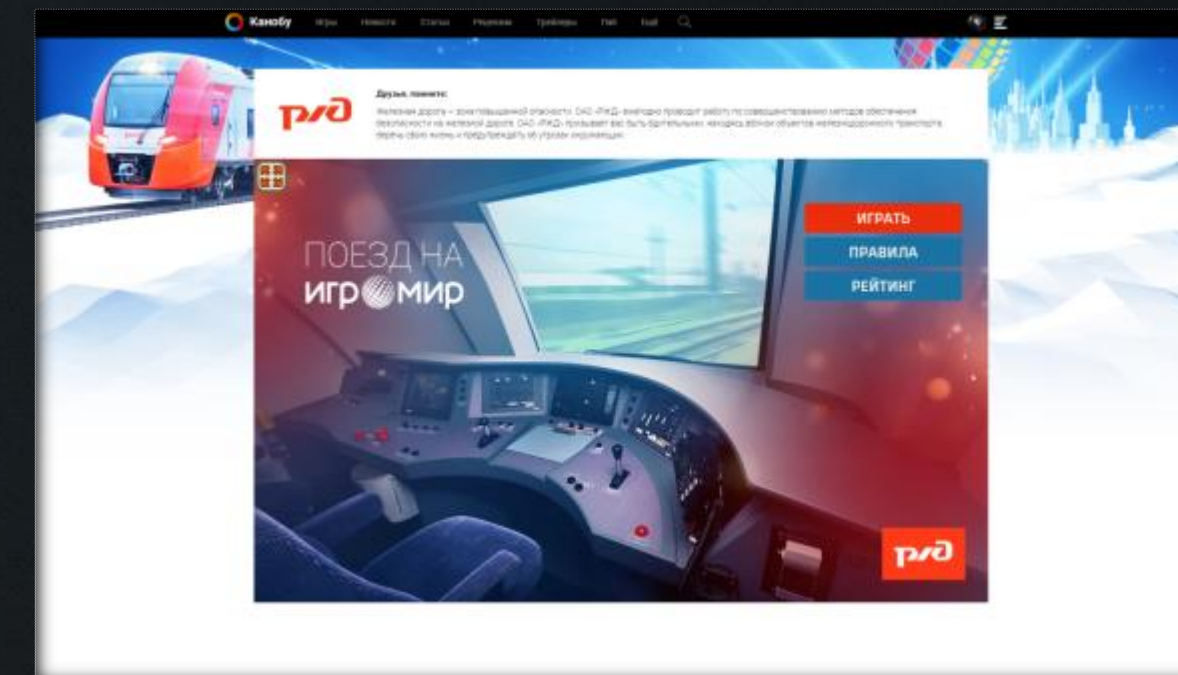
Канобу Игры Новости Статьи Рецензии Трейлеры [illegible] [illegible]

РЖД

Друзья, помните:

Железная дорога – зона повышенной опасности. ОАО «РЖД» ежегодно проводит работу по совершенствованию методов обеспечения безопасности на железной дороге. ОАО «РЖД» призывает вас быть бдительными, находясь вблизи объектов железнодорожного транспорта, беречь свою жизнь и предупреждать об угрозах окружающих.

ПОЕЗД НА ИГРОМИР

ИГРАТЬ

ПРАВИЛА

РЕЙТИНГ

РЖД